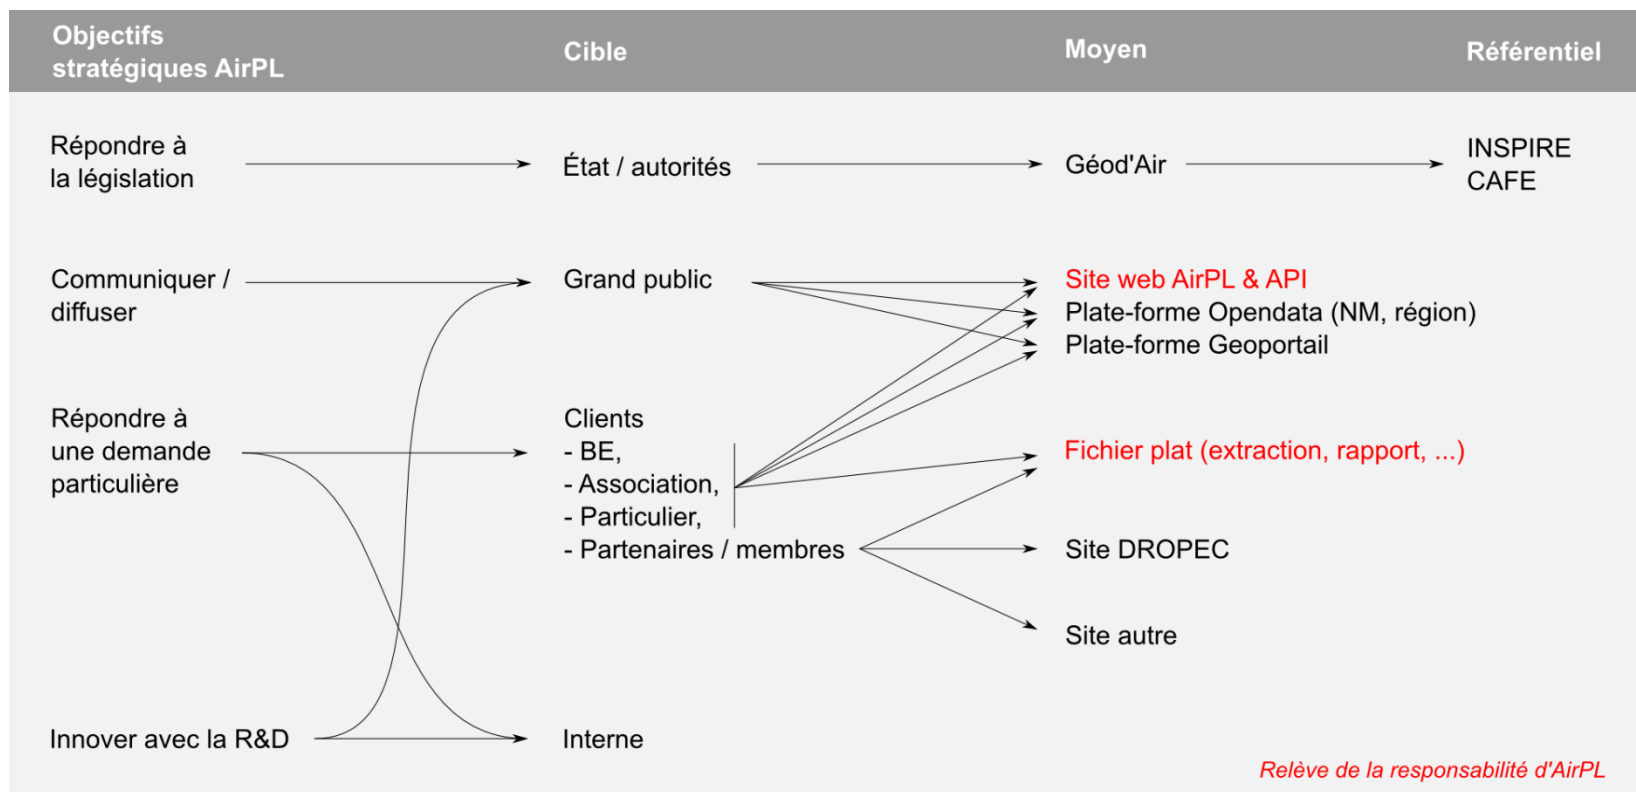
Objectifs stratégiques AirPL

Cible

Moyen

Référentiel

Répondre à la législation

État / autorités

Géod'Air

INSPIRE
CAFE

Communiquer / diffuser

Grand public

Site web AirPL & API
Plate-forme Opendata (NM, région)
Plate-forme Geoportail

Répondre à une demande particulière

Clients
- BE,
- Association,
- Particulier,
- Partenaires / membres

Fichier plat (extraction, rapport, ...)

Site DROPEC

Site autre

Innover avec la R&D

Interne

Relève de la responsabilité d'AirPL